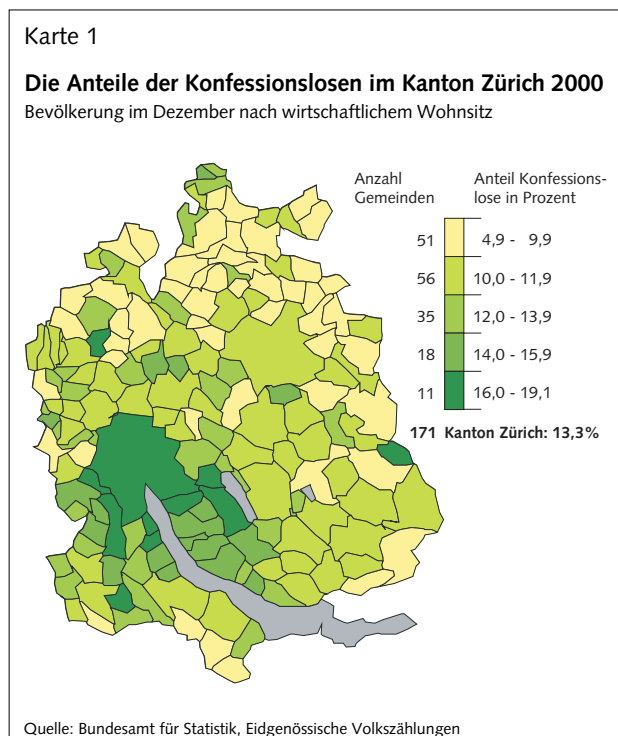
Karte 1

**Die Anteile der Konfessionslosen im Kanton Zürich 2000**
Bevölkerung im Dezember nach wirtschaftlichem Wohnsitz

| Anzahl Gemeinden | Anteil Konfessionslose in Prozent |
|---|---|
| 51 | 4,9 - 9,9 |
| 56 | 10,0 - 11,9 |
| 35 | 12,0 - 13,9 |
| 18 | 14,0 - 15,9 |
| 11 | 16,0 - 19,1 |
| 171 | Kanton Zürich: 13,3% |

Quelle: Bundesamt für Statistik, Eidgenössische Volkszählungen